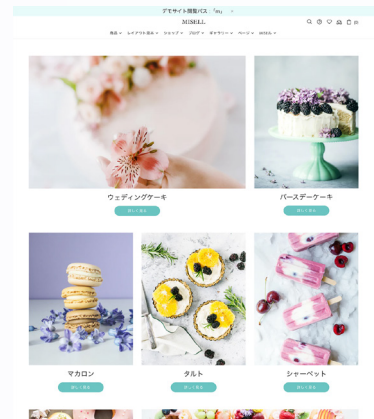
デモサイト閲覧パス 「zzz」 ×

MISELL

商品 レイアウト見本 ショップ ブログ ギャラリー ページ MISELL

(0)

ウェディングケーキ

詳しく見る

バースデーケーキ

詳しく見る

マカロン

詳しく見る

タルト

詳しく見る

シャーベット

詳しく見る